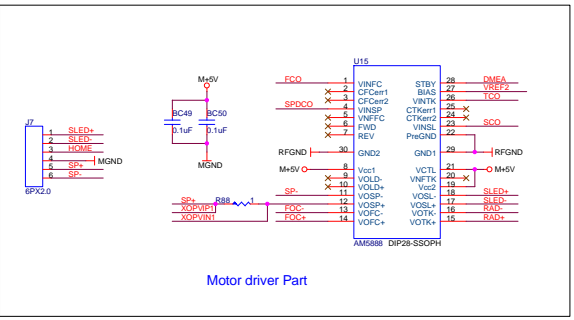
J7
1 SLED+
2 SLED-
3 HOME
4 MGND
5 SP+
6 SP-
6PX2.0

M+5V
BC49 BC50
0.1uF 0.1uF
MGND

U15
FCO 1 VINFC
2 CFCerr1
SPDCO 3 CFCerr2
4 VINSP
5 VNFFC
6 FWD
7 REV
RFGND 30 GND2
M+5V 8 Vcc1
9 VOLD-
10 VOLD+
SP- 11 VOSP-
SP+ R88 1 12 VOSP+
XOPVIP1 FOC- 13 VOFC-
XOPVIN1 FOC+ 14 VOFC+

STBY 28 DMEA
BIAS 27 VREF2
VINTK 26 TCO
CTKerr1 25
CTKerr2 24
VINSL 23 SCO
PreGND 22
GND1 29 RFGND
VCTL 21 M+5V
VNFTK 20
Vcc2 19
VOSL- 18 SLED+
VOSL+ 17 SLED-
VOTK- 16 RAD-
VOTK+ 15 RAD+

AM5888 DIP28-SSOPH

Motor driver Part